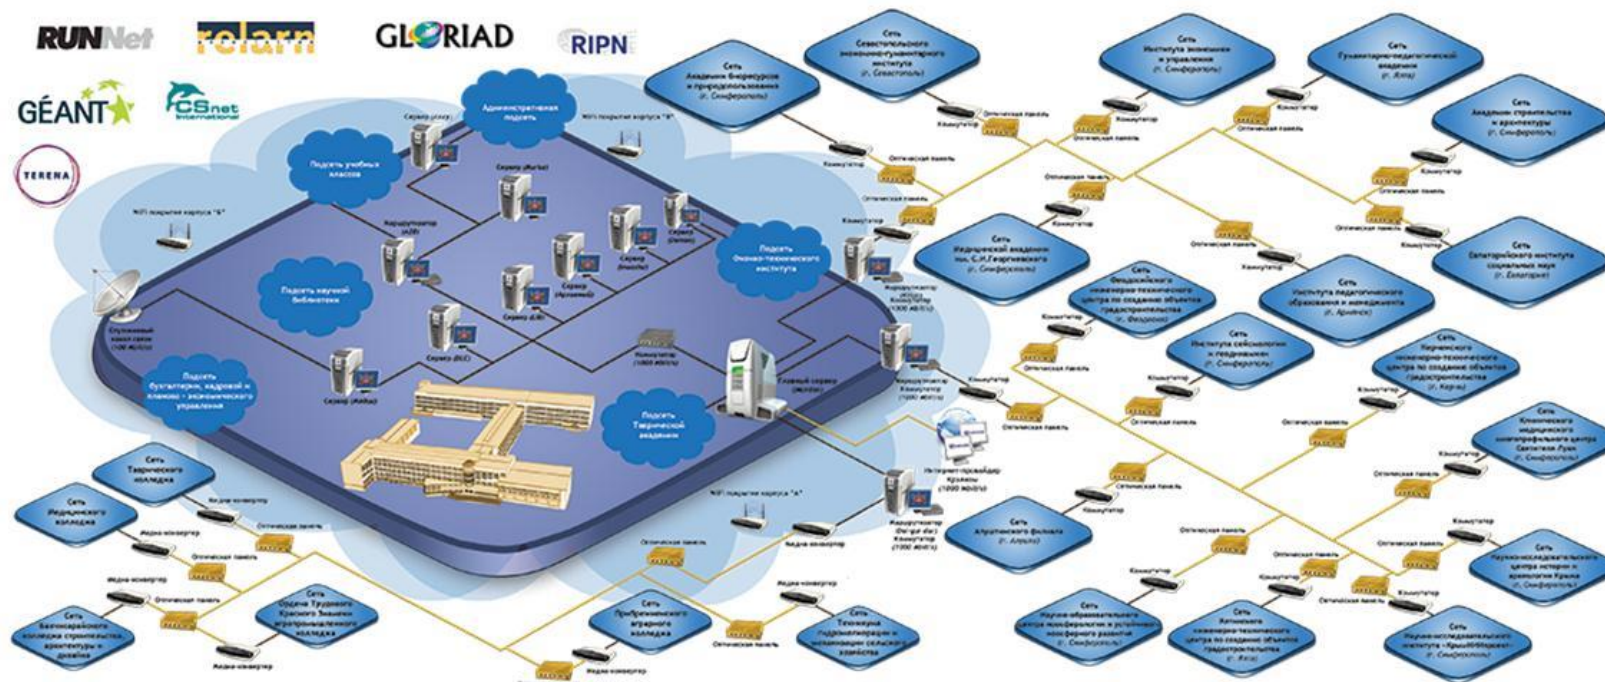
RUNNet relarn GLORIAD RIPN
GÉANT CSnet International
TERENA

Административная подсеть
Подсеть учебных классов
Подсеть научной библиотеки
Подсеть бухгалтерии, кадровой и планово - экономического управления
Подсеть Физико-технического института
Подсеть Таврической академии
WiFi покрытие корпуса "Б"
WiFi покрытие корпуса "В"
WiFi покрытие корпуса "А"
Спутниковый канал связи (100 Мбит/с)
Маршрутизатор (АДВ)
Сервер (Alpha)
Сервер (Aurika)
Сервер (DLC)
Сервер (Artemis)
Сервер (Juno)
Сервер (Aquila)
Сервер (Gemini)
Сервер (Rhodo)
Коммутатор (1000 Мбит/с)
Главный сервер
Маршрутизатор (1000 Мбит/с)
Интернет-провайдер Крымтел (1000 Мбит/с)
Маршрутизатор
Коммутатор (1000 Мбит/с)

Сеть Академии биоресурсов и природопользования (г. Симферополь)
Сеть Севастопольского экономико-гуманитарного института (г. Севастополь)
Сеть Института экономики и управления (г. Симферополь)
Сеть Гуманитарно-педагогической академии (г. Ялта)
Сеть Академии строительства и архитектуры (г. Симферополь)
Сеть Медицинской академии им. С.И.Георгиевского (г. Симферополь)
Сеть Феодосийского инженерно-технического центра по созданию объектов градостроительства (г. Феодосия)
Сеть Института педагогического образования и менеджмента (г. Армянск)
Сеть Евпаторийского института социальных наук (г. Евпатория)
Сеть Института сейсмологии и геодинамики (г. Симферополь)
Сеть Керченского инженерно-технического центра по созданию объектов градостроительства (г. Керчь)
Сеть Клинического медицинского многопрофильного центра Святителя Луки (г. Симферополь)
Сеть Алуштинского филиала (г. Алушта)
Сеть Научно-исследовательского центра истории и археологии Крыма (г. Симферополь)
Сеть Научно-образовательного центра ноосферологии и устойчивого ноосферного развития (г. Симферополь)
Сеть Ялтинского инженерно-технического центра по созданию объектов градостроительства (г. Ялта)
Сеть Научно-исследовательского института «КрымНИИпроект» (г. Симферополь)
Сеть Таврического колледжа
Сеть Медицинского колледжа
Сеть Белогорского колледжа строительства, архитектуры и дизайна
Сеть Ордена Трудового Красного Знамени агропромышленного колледжа
Сеть Прибрежненского аграрного колледжа
Сеть Техникума гидромелиорации и механизации сельского хозяйства

Оптическая панель
Коммутатор
Медиа конвертер